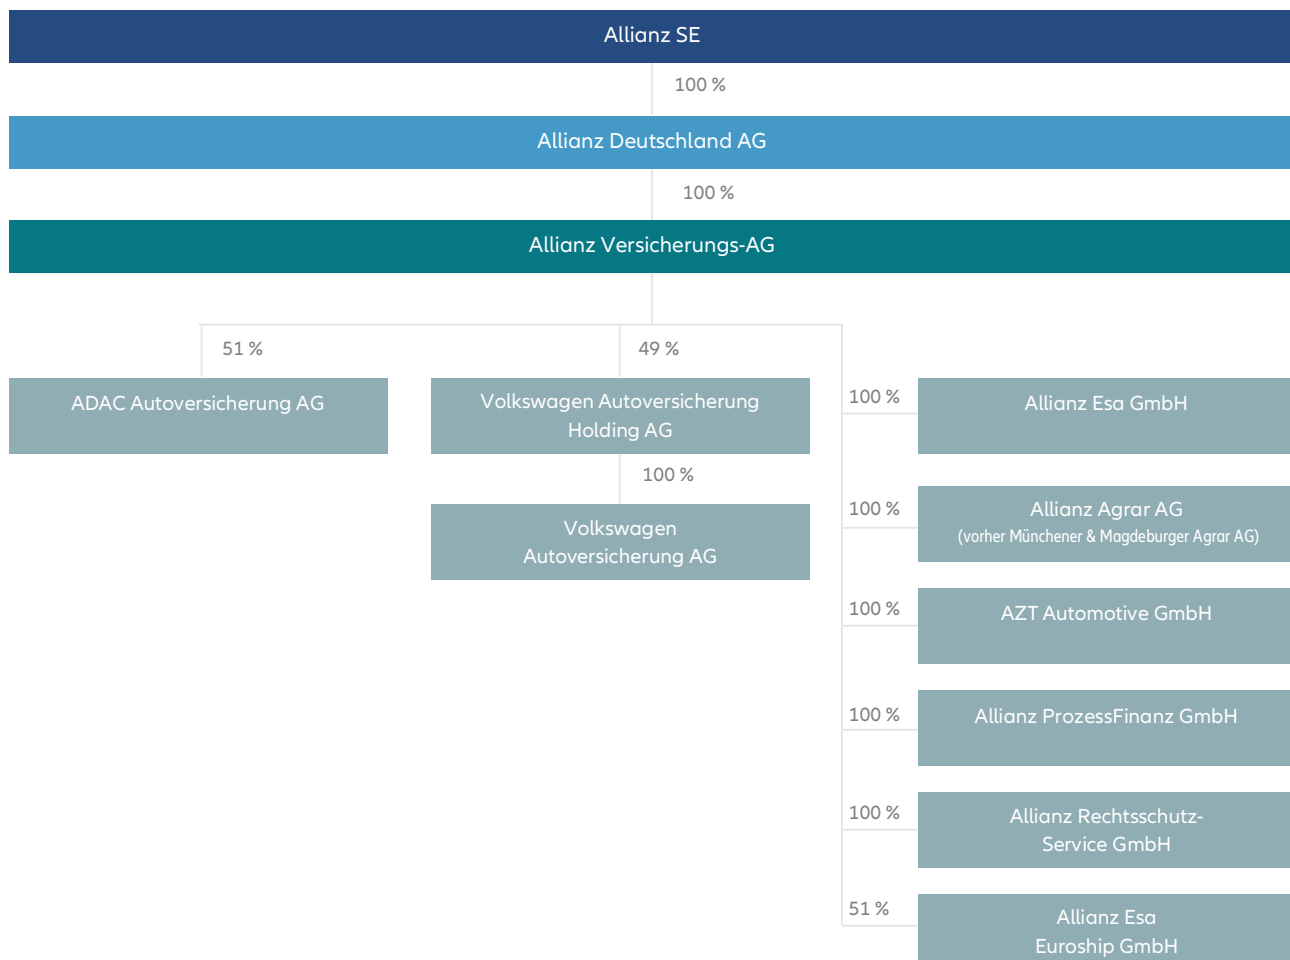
Allianz SE

100 %

Allianz Deutschland AG

100 %

Allianz Versicherungs-AG

51 %

ADAC Autoversicherung AG

49 %

Volkswagen Autoversicherung Holding AG

100 %

Volkswagen Autoversicherung AG

100 %

Allianz Esa GmbH

100 %

Allianz Agrar AG
(vorher Münchener & Magdeburger Agrar AG)

100 %

AZT Automotive GmbH

100 %

Allianz ProzessFinanz GmbH

100 %

Allianz Rechtsschutz-Service GmbH

51 %

Allianz Esa Euroship GmbH